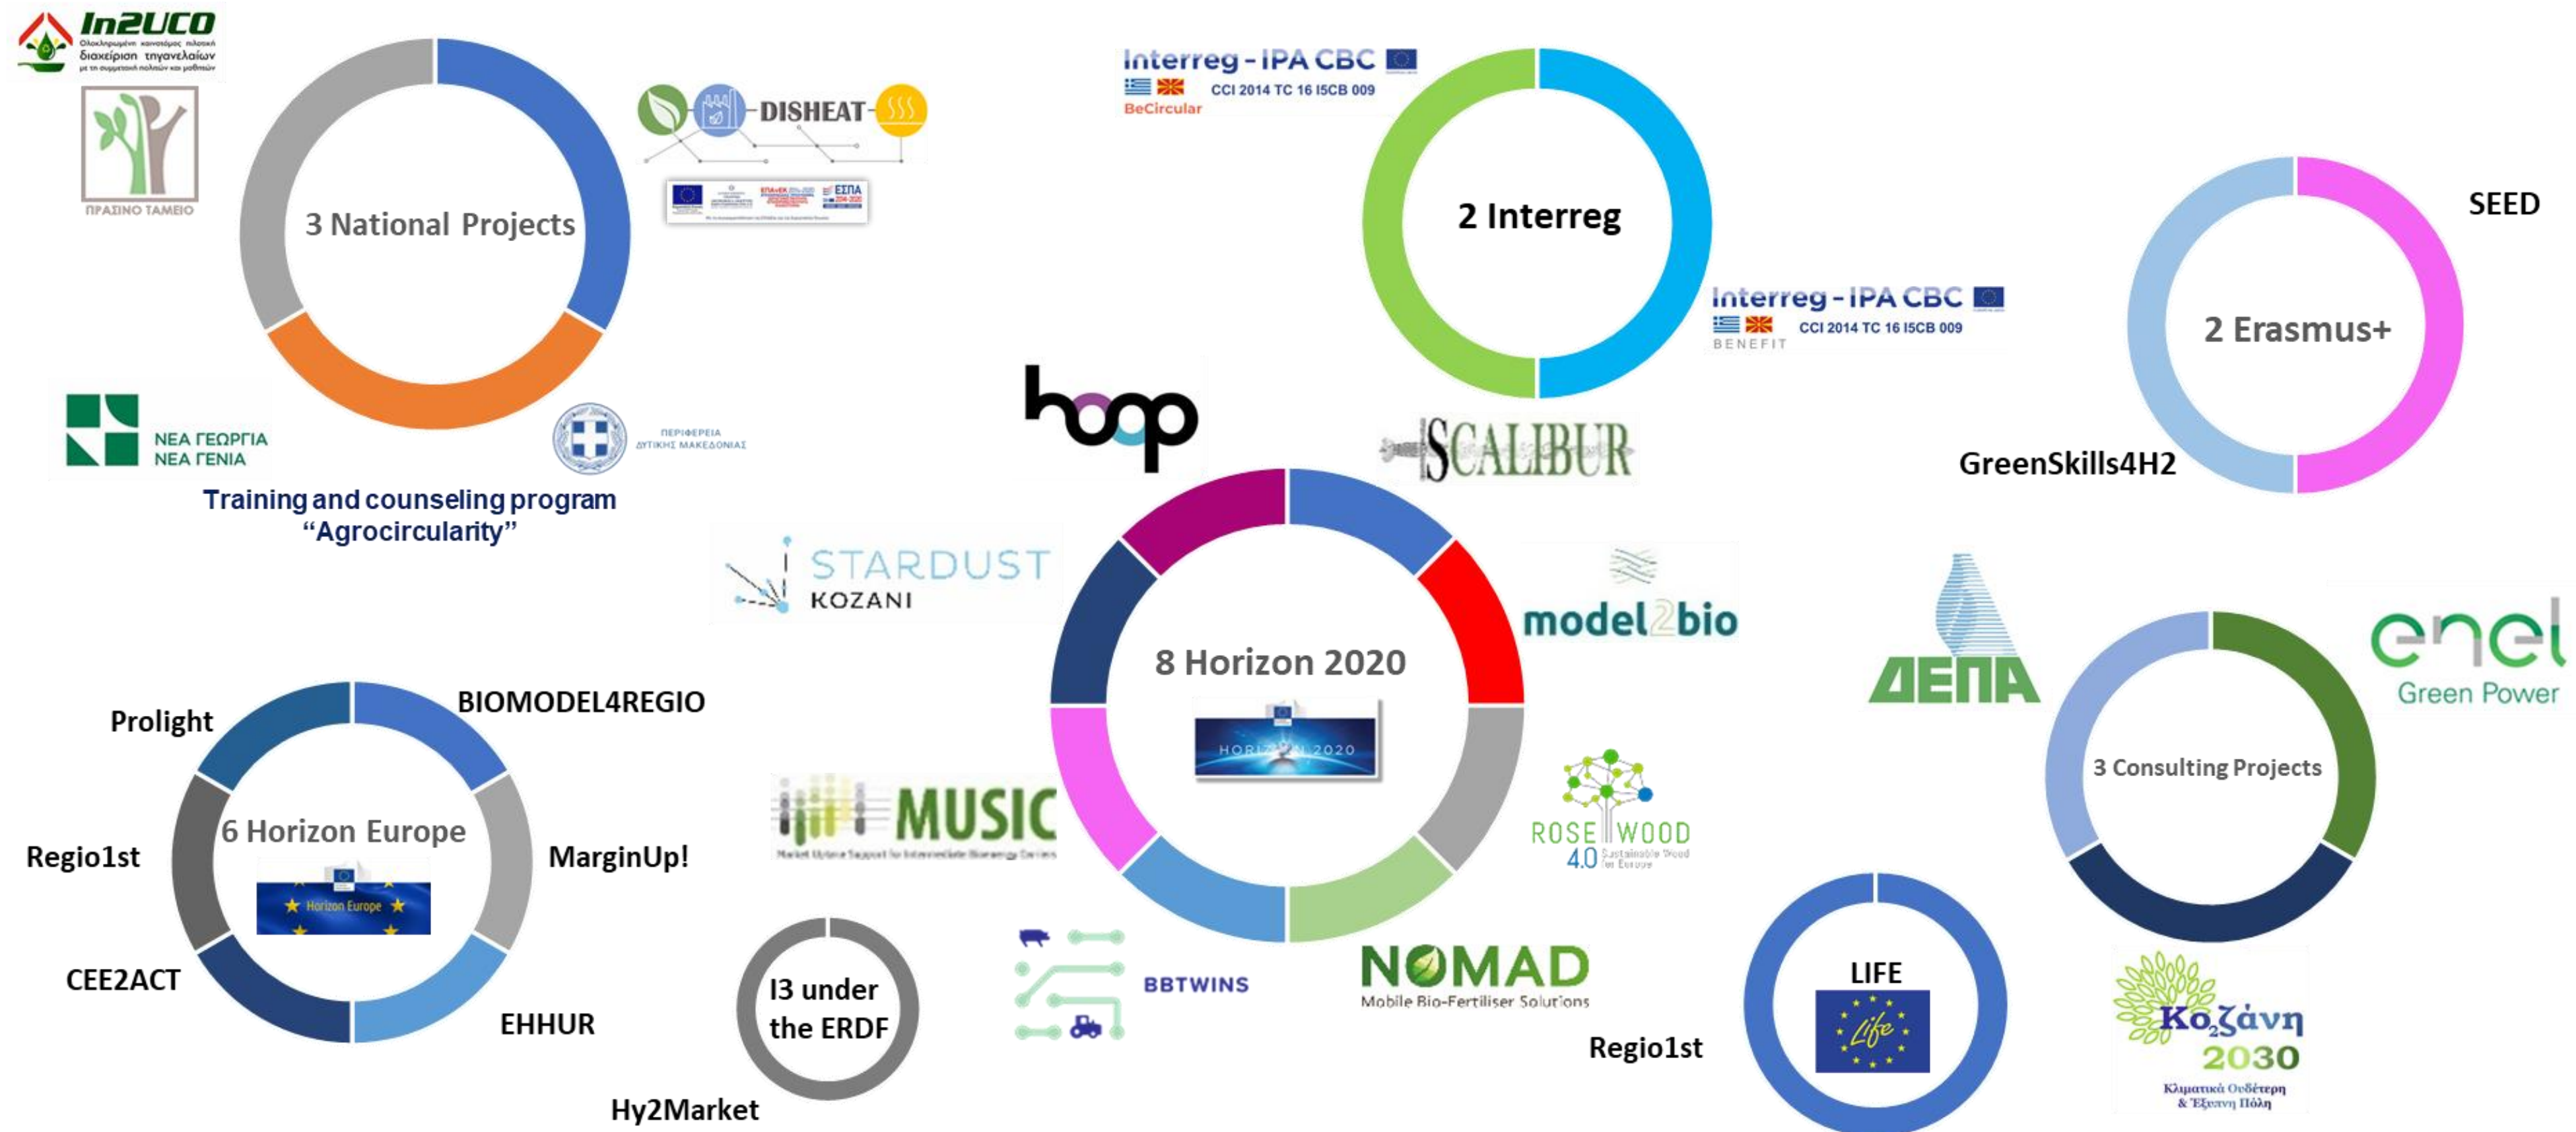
In2UCO
Ολοκληρωμένη καινοτόμος πιλοτική διαχείριση τηγανελαίων με τη συμμετοχή πολιτών και φορέων

ΠΡΑΣΙΝΟ ΤΑΜΕΙΟ

3 National Projects

DISHEAT

ΕΣΠΑ 2014-2020

ΝΕΑ ΓΕΩΡΓΙΑ ΝΕΑ ΓΕΝΙΑ

ΠΕΡΙΦΕΡΕΙΑ ΔΥΤΙΚΗΣ ΜΑΚΕΔΟΝΙΑΣ

Training and counseling program "Agrocircularity"

Interreg - IPA CBC
CCI 2014 TC 16 I5CB 009
BeCircular

2 Interreg

Interreg - IPA CBC
CCI 2014 TC 16 I5CB 009
BENEFIT

SEED

2 Erasmus+

GreenSkills4H2

hoop

SCALIBUR

STARDUST
KOZANI

8 Horizon 2020

HORIZON 2020

model2bio

ΔΕΠΑ

enel
Green Power

3 Consulting Projects

Prolight

BIOMODEL4REGIO

6 Horizon Europe

Horizon Europe

Regio1st

MarginUp!

CEE2ACT

EHHUR

MUSIC
Market Uptake Support for Intermediate Bioenergy Carriers

ROSE WOOD 4.0 Sustainable Wood for Europe

I3 under the ERDF

Hy2Market

BBTWINS

NOMAD
Mobile Bio-Fertiliser Solutions

Regio1st

LIFE

Life

Κοζάνη 2030
Κλιματικά Ουδέτερη & Έξυπνη Πόλη